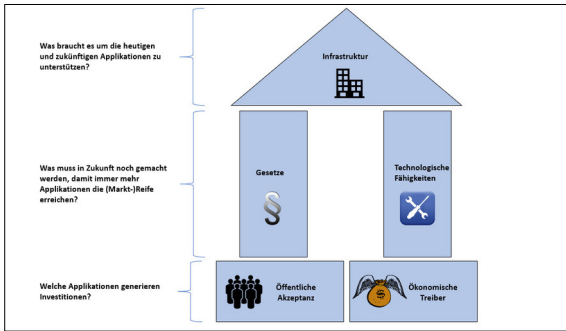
Was braucht es um die heutigen und zukünftigen Applikationen zu unterstützen?

Infrastruktur

Was muss in Zukunft noch gemacht werden, damit immer mehr Applikationen die (Markt-)Reife erreichen?

Gesetze

§

Technologische Fähigkeiten

Welche Applikationen generieren Investitionen?

Öffentliche Akzeptanz

$

Ökonomische Treiber